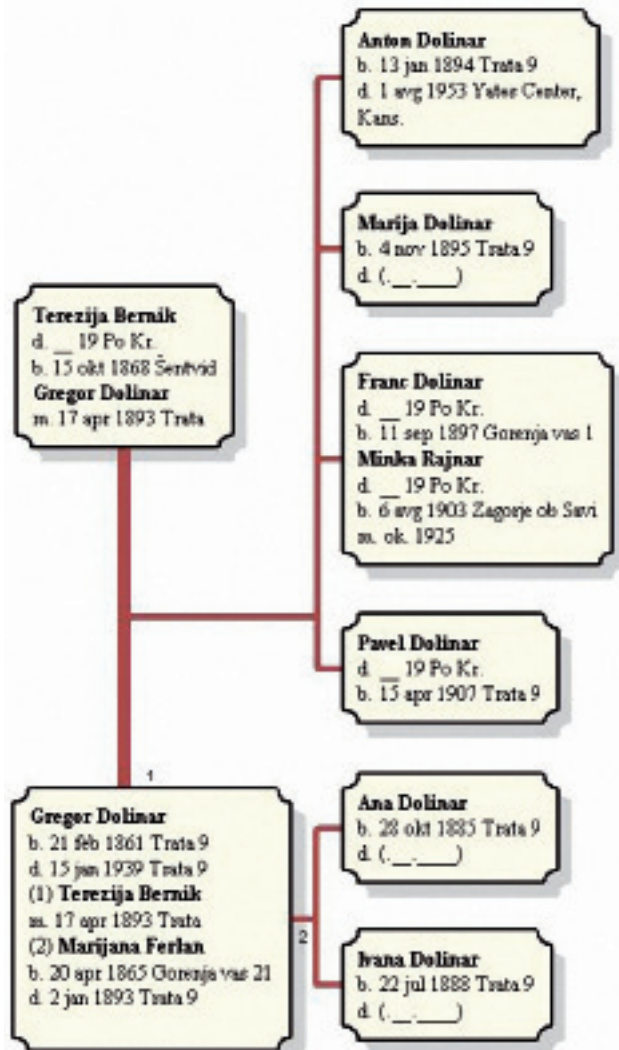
**Anton Dolinar**
b. 13 jan 1894 Trata 9
d. 1 avg 1953 Yates Center, Kans.

**Marija Dolinar**
b. 4 nov 1895 Trata 9
d. (\_\_.\_\_\_\_)

**Terezija Bernik**
d. \_\_ 19 Po Kr.
b. 15 okt 1868 Šentvid
**Gregor Dolinar**
m. 17 apr 1893 Trata

**Franc Dolinar**
d. \_\_ 19 Po Kr.
b. 11 sep 1897 Gorenja vas 1
**Minka Rajnar**
d. \_\_ 19 Po Kr.
b. 6 avg 1903 Zagorje ob Savi
m. ok. 1925

**Pavel Dolinar**
d. \_\_ 19 Po Kr.
b. 15 apr 1907 Trata 9

1

**Gregor Dolinar**
b. 21 feb 1861 Trata 9
d. 15 jan 1939 Trata 9
(1) **Terezija Bernik**
m. 17 apr 1893 Trata
(2) **Marijana Ferlan**
b. 20 apr 1865 Gorenja vas 21
d. 2 jan 1893 Trata 9

2

**Ana Dolinar**
b. 28 okt 1885 Trata 9
d. (\_\_.\_\_\_\_)

**Ivana Dolinar**
b. 22 jul 1888 Trata 9
d. (\_\_.\_\_\_\_)